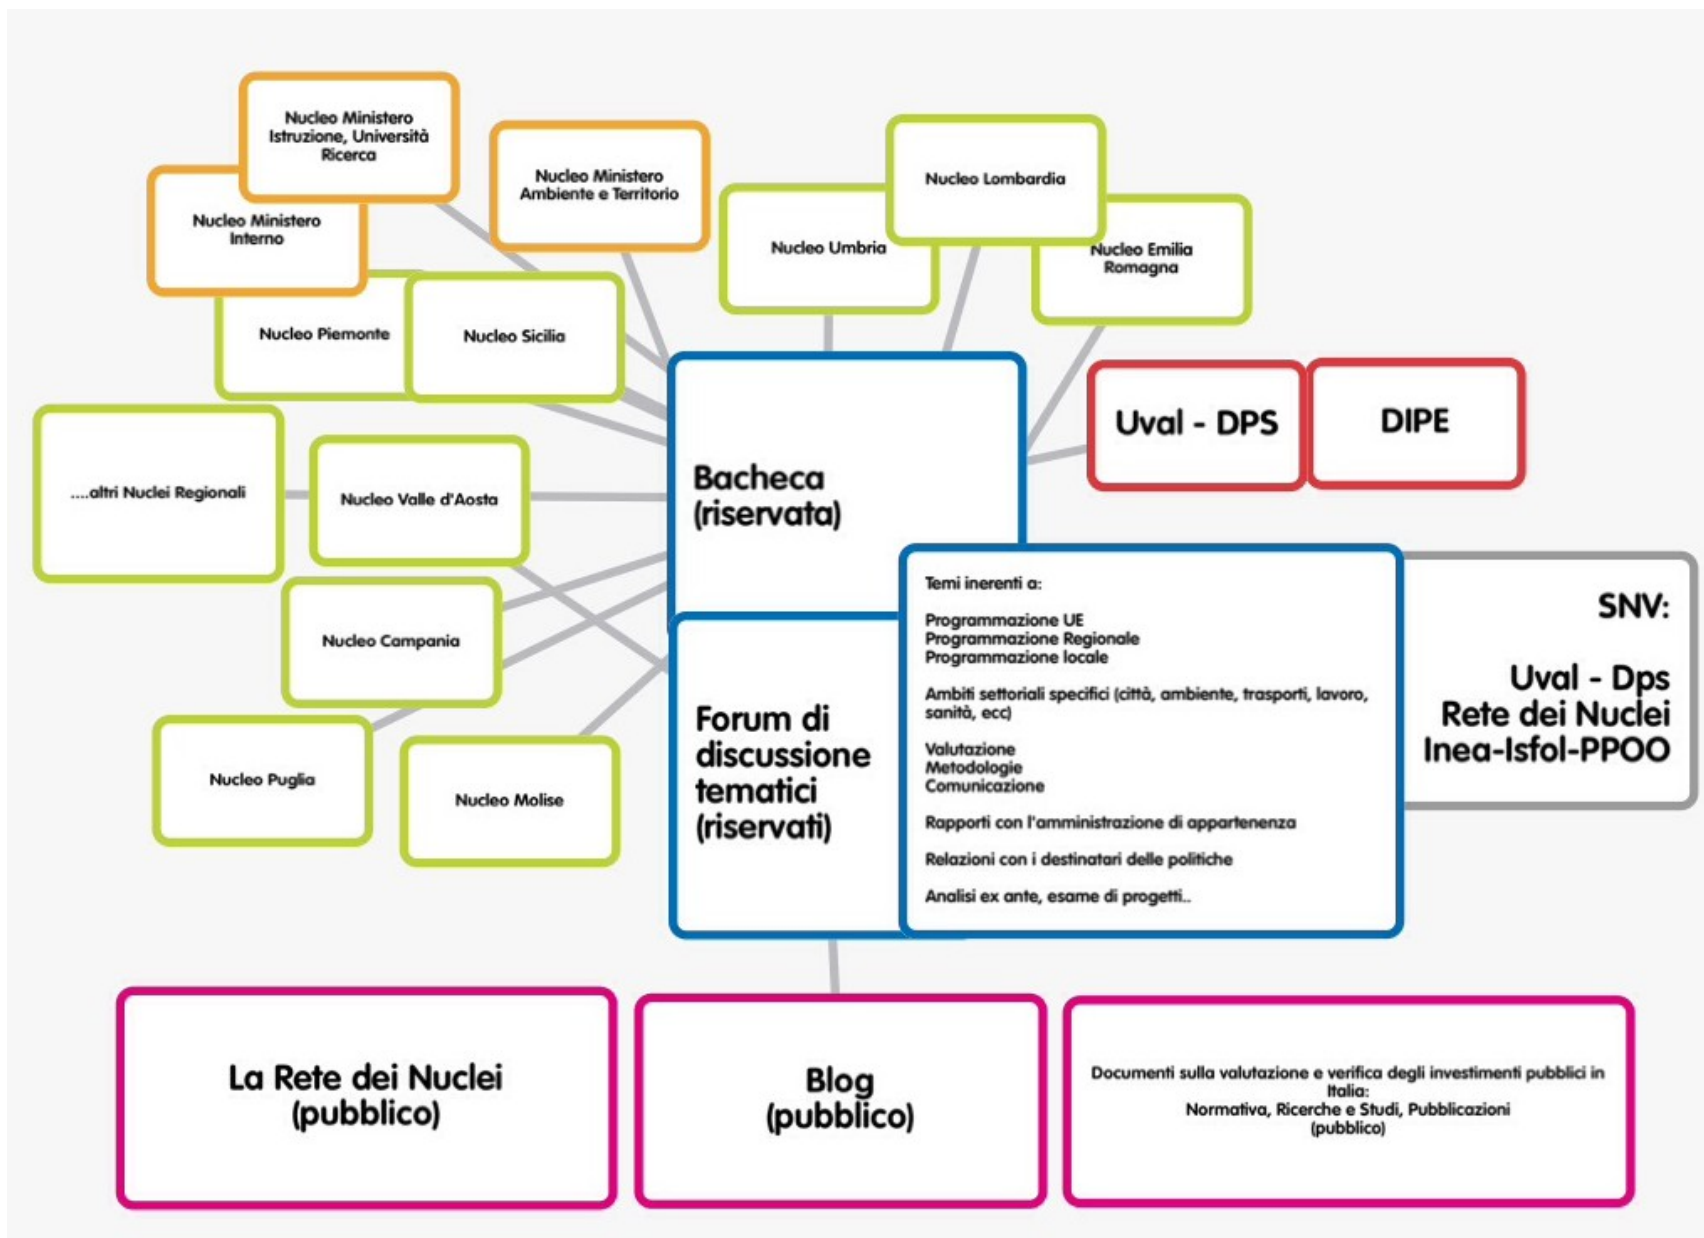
Nucleo Ministero Istruzione, Università Ricerca

Nucleo Ministero Interno

Nucleo Ministero Ambiente e Territorio

Nucleo Lombardia

Nucleo Umbria

Nucleo Emilia Romagna

Nucleo Piemonte

Nucleo Sicilia

Uval - DPS

DIPE

....altri Nuclei Regionali

Nucleo Valle d'Aosta

Bacheca (riservata)

Nucleo Campania

Nucleo Puglia

Nucleo Molise

Forum di discussione tematici (riservati)

Temi inerenti a:

Programmazione UE
Programmazione Regionale
Programmazione locale

Ambiti settoriali specifici (città, ambiente, trasporti, lavoro, sanità, ecc)

Valutazione
Metodologie
Comunicazione

Rapporti con l'amministrazione di appartenenza

Relazioni con i destinatari delle politiche

Analisi ex ante, esame di progetti..

SNV:

Uval - Dps
Rete dei Nuclei
Inea-Isfol-PPOO

La Rete dei Nuclei (pubblico)

Blog (pubblico)

Documenti sulla valutazione e verifica degli investimenti pubblici in Italia:
Normativa, Ricerche e Studi, Pubblicazioni
(pubblico)